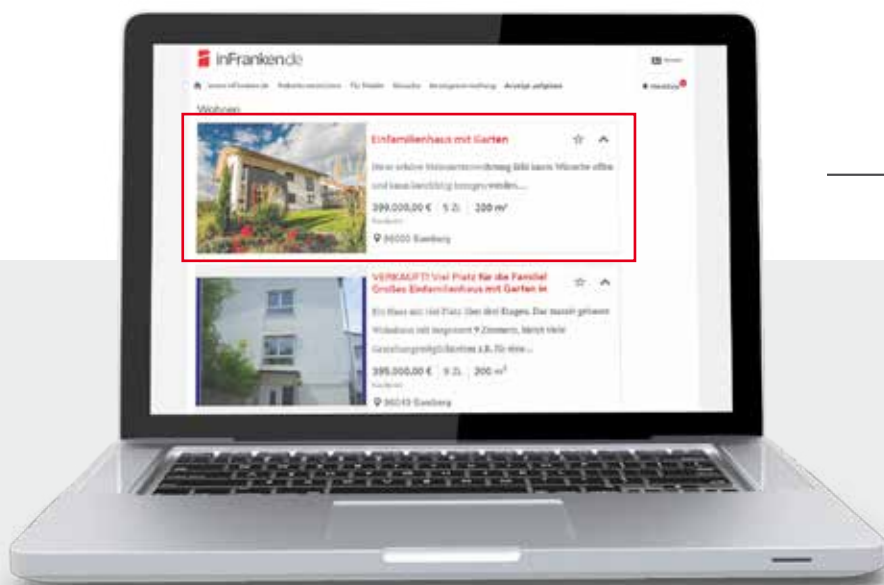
inFranken.de

www.inFranken.de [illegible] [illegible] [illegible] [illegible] Anzeige aufgeben

Wohnen

Einfamilienhaus mit Garten

Diese schöne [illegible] lässt kaum Wünsche offen und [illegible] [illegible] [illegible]...

399.000,00 € | 5 Zi. | 200 m²

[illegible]

96000 Ebersberg

VERKAUFT! Viel Platz für die Familie! Großes Einfamilienhaus mit Garten in

Ein Haus mit viel Platz über drei Etagen. Das massiv gebaute Wohnhaus mit insgesamt 9 Zimmern, bietet viele Gestaltungsmöglichkeiten z.B. für eine...

395.000,00 € | 5 Zi. | 200 m²

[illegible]

96049 Ebersberg